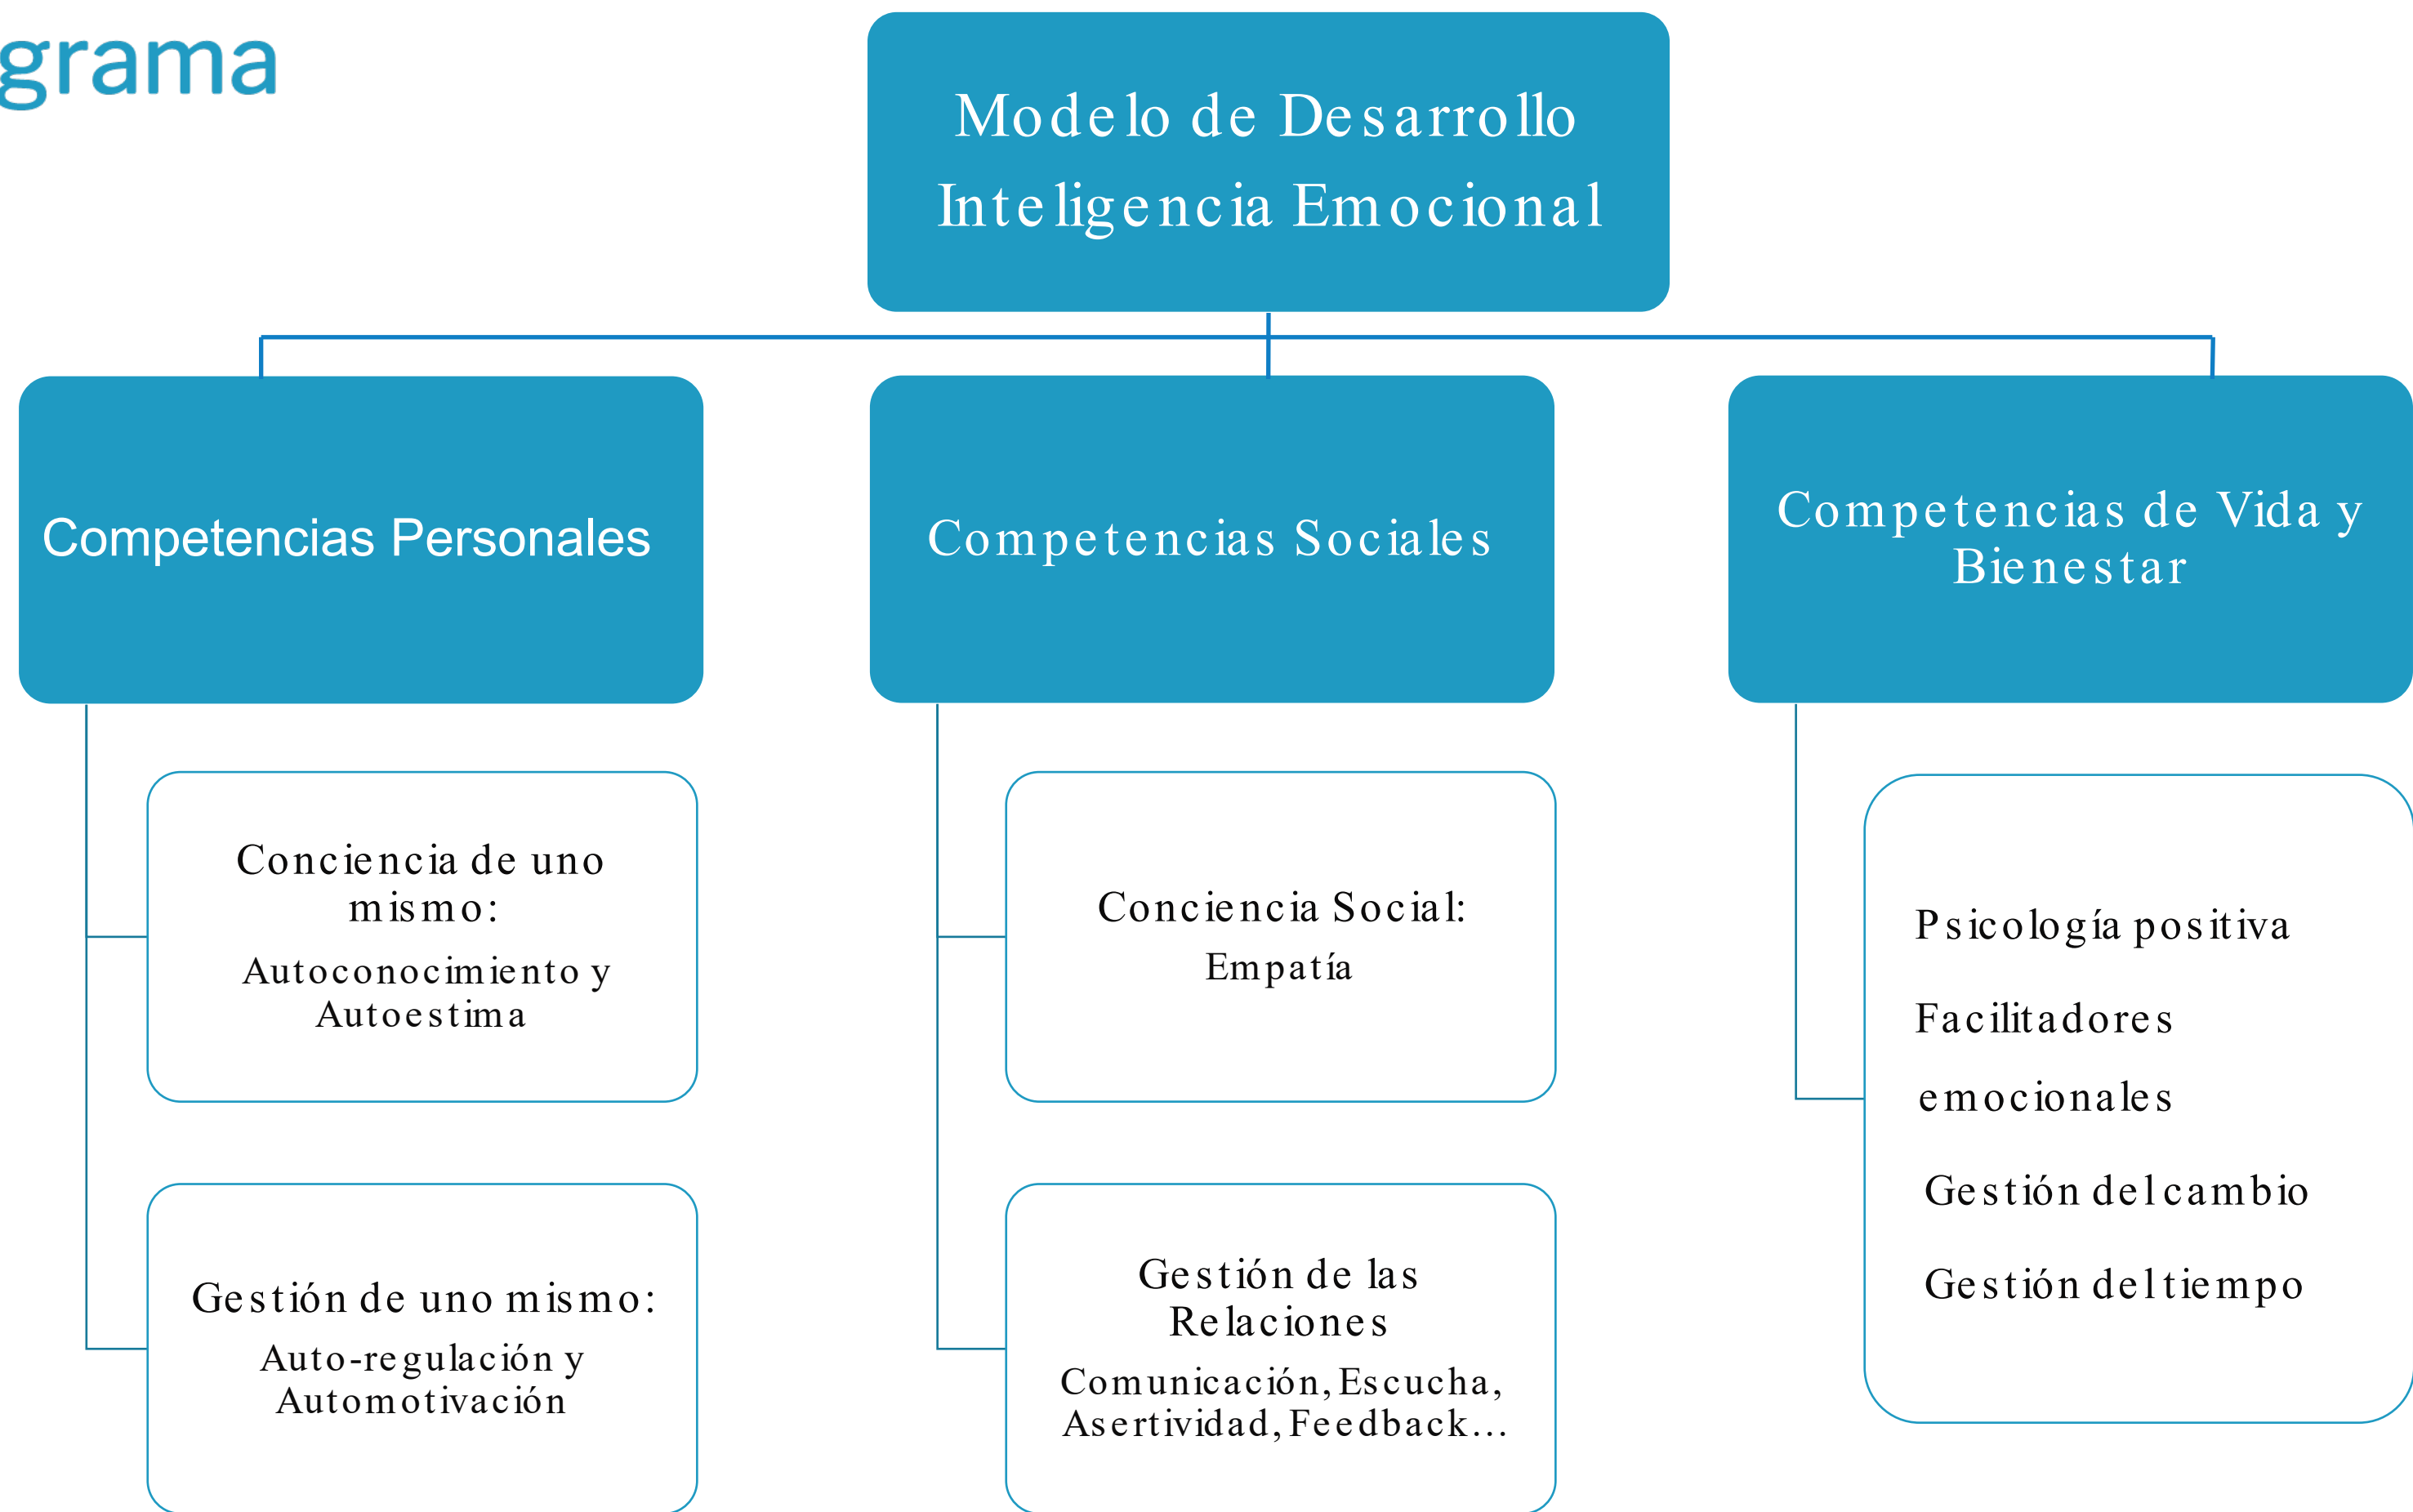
grama

Modelo de Desarrollo Inteligencia Emocional

Competencias Personales

Conciencia de uno mismo:
Autoconocimiento y Autoestima

Gestión de uno mismo:
Auto-regulación y Automotivación

Competencias Sociales

Conciencia Social:
Empatía

Gestión de las Relaciones
Comunicación, Escucha, Asertividad, Feedback...

Competencias de Vida y Bienestar

Psicología positiva

Facilitadores emocionales

Gestión del cambio

Gestión del tiempo